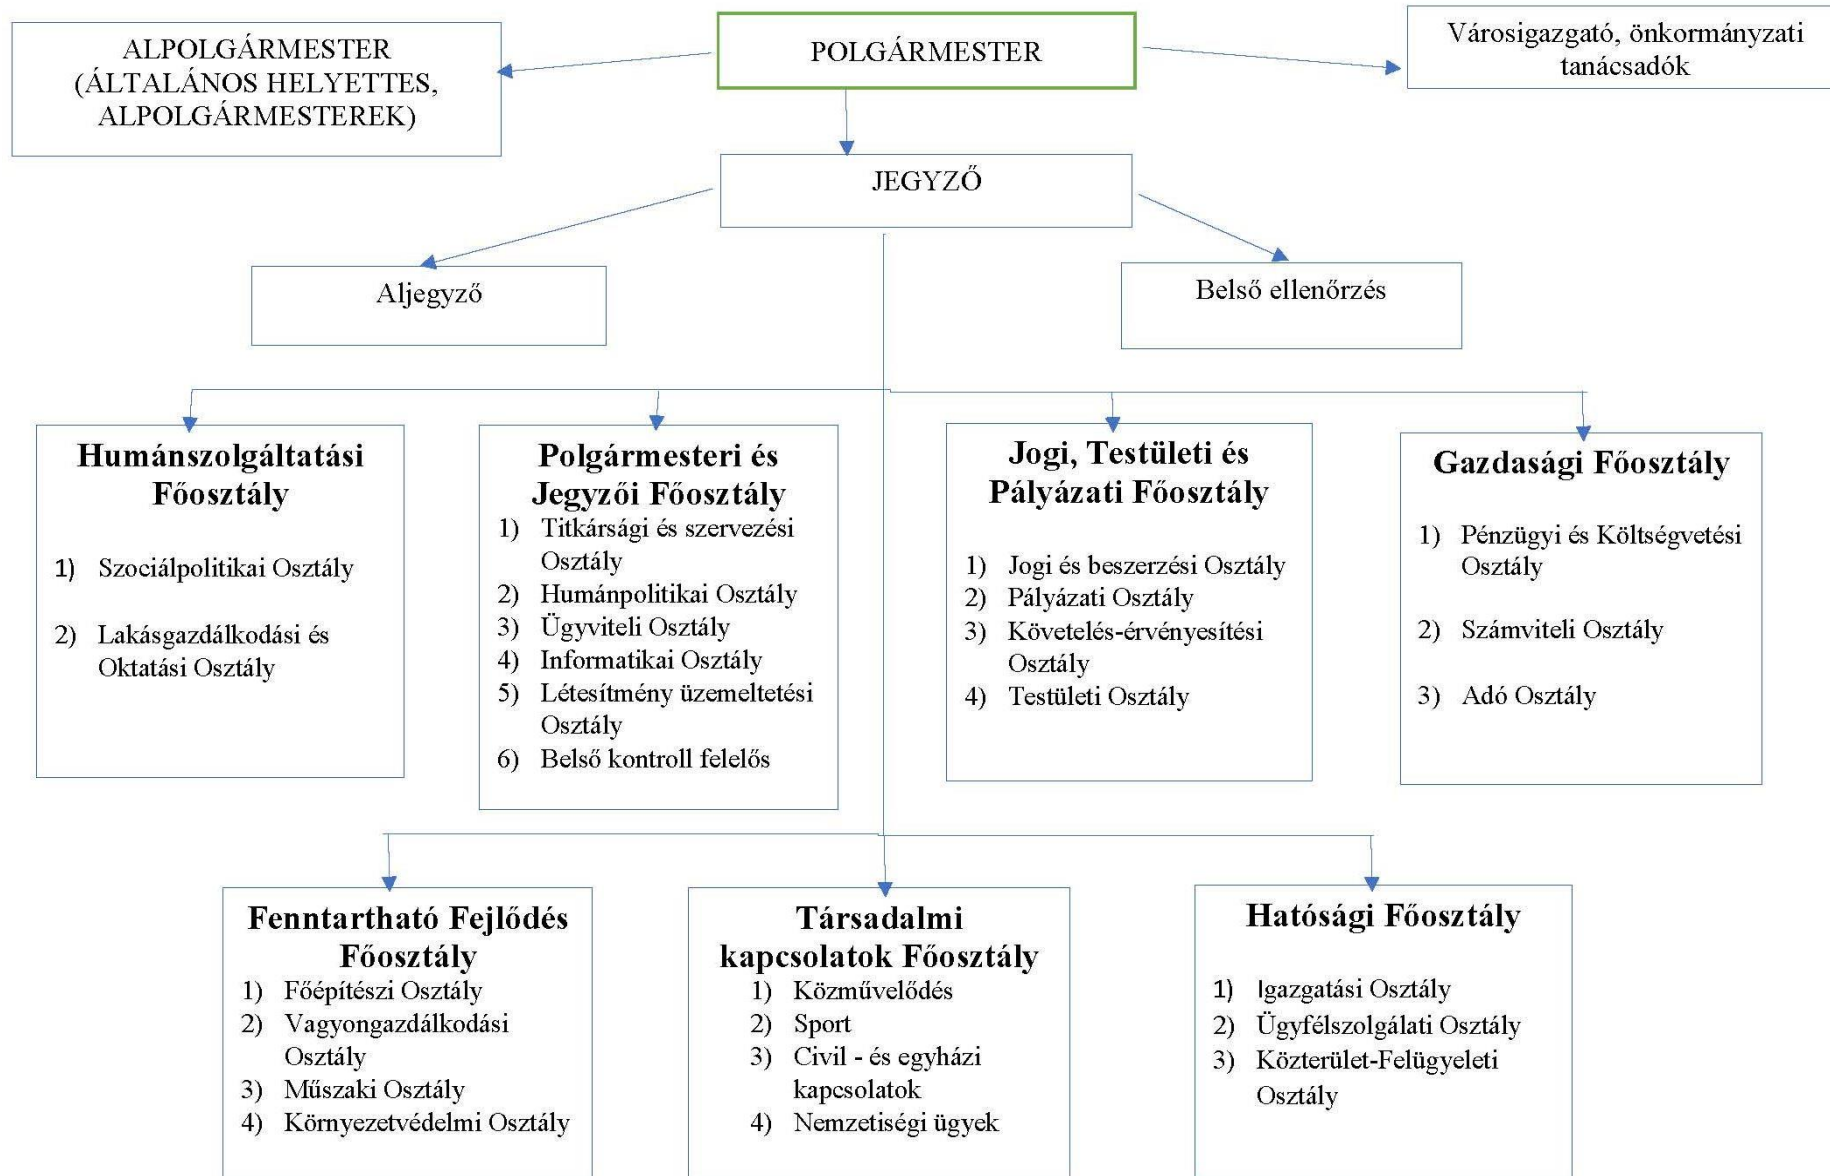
ALPOLGÁRMESTER (ÁLTALÁNOS HELYETTES, ALPOLGÁRMESTEREK)

POLGÁRMESTER

Városigazgató, önkormányzati tanácsadók

JEGYZŐ

Aljegyző

Belső ellenőrzés

Humánszolgáltatási Főosztály

1) Szociálpolitikai Osztály
2) Lakásgazdálkodási és Oktatási Osztály

Polgármesteri és Jegyzői Főosztály

1) Titkársági és szervezési Osztály
2) Humánpolitikai Osztály
3) Ügyviteli Osztály
4) Informatikai Osztály
5) Létesítmény üzemeltetési Osztály
6) Belső kontroll felelős

Jogi, Testületi és Pályázati Főosztály

1) Jogi és beszerzési Osztály
2) Pályázati Osztály
3) Követelés-érvényesítési Osztály
4) Testületi Osztály

Gazdasági Főosztály

1) Pénzügyi és Költségvetési Osztály
2) Számviteli Osztály
3) Adó Osztály

Fenntartható Fejlődés Főosztály

1) Főépítészi Osztály
2) Vagyongazdálkodási Osztály
3) Műszaki Osztály
4) Környezetvédelmi Osztály

Társadalmi kapcsolatok Főosztály

1) Közművelődés
2) Sport
3) Civil - és egyházi kapcsolatok
4) Nemzetiségi ügyek

Hatósági Főosztály

1) Igazgatási Osztály
2) Ügyfélszolgálati Osztály
3) Közterület-Felügyeleti Osztály